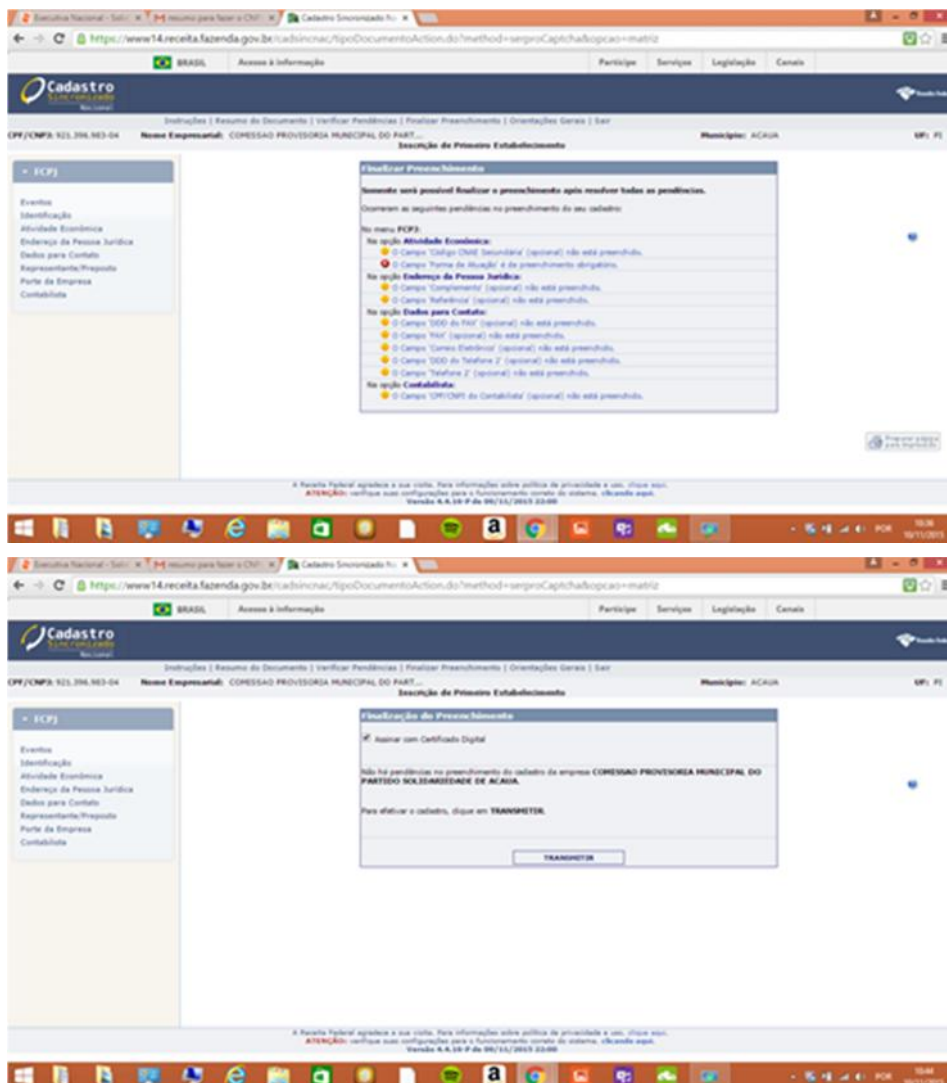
Executiva Nacional - Soli | M resumo para fazer o CNP | Cadastro Sincronizado Na

https://www14.receita.fazenda.gov.br/cadsincnac/tipoDocumentoAction.do?method=serproCaptcha&opcao=matriz

BRASIL | Acesso à informação | Participe | Serviços | Legislação | Canais

Cadastro Sincronizado Nacional

Instruções | Resumo do Documento | Verificar Pendências | Finalizar Preenchimento | Orientações Gerais | Sair

CPF/CNPJ: 921.396.983-04 Nome Empresarial: COMISSAO PROVISORIA MUNICIPAL DO PART... Município: ACAUA UF: PI

Inscrição do Primeiro Estabelecimento

» FCPJ

Eventos
Identificação
Atividade Econômica
Endereço da Pessoa Jurídica
Dados para Contato
Representante/Preposto
Porte da Empresa
Contabilista

Finalizar Preenchimento

Somente será possível finalizar o preenchimento após resolver todas as pendências.

Ocorreram as seguintes pendências no preenchimento do seu cadastro:

No menu FCPJ:
Na opção Atividade Econômica:
O Campo 'Código CNAE Secundária' (opcional) não está preenchido.
O Campo 'Forma de Atuação' é de preenchimento obrigatório.
Na opção Endereço da Pessoa Jurídica:
O Campo 'Complemento' (opcional) não está preenchido.
O Campo 'Referência' (opcional) não está preenchido.
Na opção Dados para Contato:
O Campo 'DDD do FAX' (opcional) não está preenchido.
O Campo 'FAX' (opcional) não está preenchido.
O Campo 'Correio Eletrônico' (opcional) não está preenchido.
O Campo 'DDD do Telefone 2' (opcional) não está preenchido.
O Campo 'Telefone 2' (opcional) não está preenchido.
Na opção Contabilista:
O Campo 'CPF/CNPJ do Contabilista' (opcional) não está preenchido.

Preparar página para impressão

A Receita Federal agradece a sua visita. Para informações sobre política de privacidade e uso, clique aqui.
ATENÇÃO: verifique suas configurações para o funcionamento correto do sistema, clicando aqui.
Versão 4.4.10-P de 00/11/2015 22:00

POR 10:36 10/11/2015

Executiva Nacional - Soli | M resumo para fazer o CNP | Cadastro Sincronizado Na

https://www14.receita.fazenda.gov.br/cadsincnac/tipoDocumentoAction.do?method=serproCaptcha&opcao=matriz

BRASIL | Acesso à informação | Participe | Serviços | Legislação | Canais

Cadastro Sincronizado Nacional

Instruções | Resumo do Documento | Verificar Pendências | Finalizar Preenchimento | Orientações Gerais | Sair

CPF/CNPJ: 921.396.983-04 Nome Empresarial: COMISSAO PROVISORIA MUNICIPAL DO PART... Município: ACAUA UF: PI

Inscrição do Primeiro Estabelecimento

» FCPJ

Eventos
Identificação
Atividade Econômica
Endereço da Pessoa Jurídica
Dados para Contato
Representante/Preposto
Porte da Empresa
Contabilista

Finalização do Preenchimento

Assinar com Certificado Digital

Não há pendências no preenchimento do cadastro da empresa COMISSAO PROVISORIA MUNICIPAL DO PARTIDO SOLIDARIEDADE DE ACAUA.

Para efetivar o cadastro, clique em TRANSMITIR.

TRANSMITIR

A Receita Federal agradece a sua visita. Para informações sobre política de privacidade e uso, clique aqui.
ATENÇÃO: verifique suas configurações para o funcionamento correto do sistema, clicando aqui.
Versão 4.4.10-P de 00/11/2015 22:00

POR 10:44